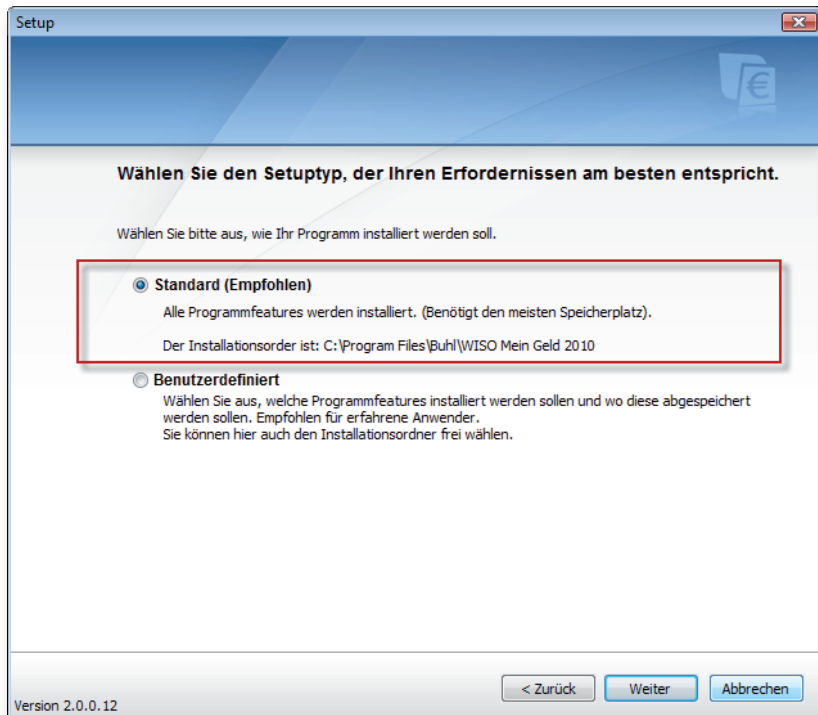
Setup

€

Wählen Sie den Setuptyp, der Ihren Erfordernissen am besten entspricht.

Wählen Sie bitte aus, wie Ihr Programm installiert werden soll.

Standard (Empfohlen)
Alle Programmfeatures werden installiert. (Benötigt den meisten Speicherplatz).

Der Installationsorder ist: C:\Program Files\Buhl\WISO Mein Geld 2010

Benutzerdefiniert
Wählen Sie aus, welche Programmfeatures installiert werden sollen und wo diese abgespeichert werden sollen. Empfohlen für erfahrene Anwender.
Sie können hier auch den Installationsordner frei wählen.

Version 2.0.0.12

< Zurück | Weiter | Abbrechen